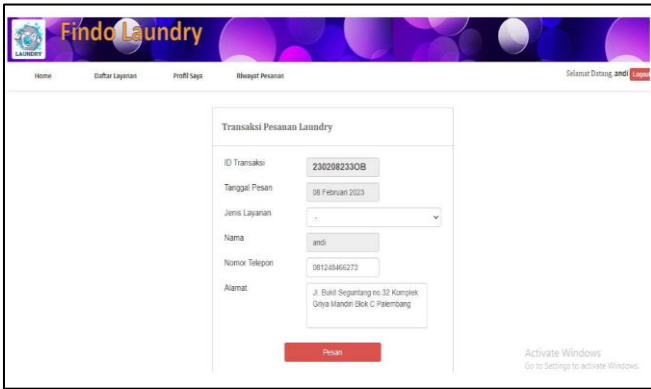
LAUNDRY

Findo Laundry

Home

Daftar Layanan

Profil Saya

Riwayat Pesanan

Selamat Datang, andi

Logout

Transaksi Pesanan Laundry

ID Transaksi

230208233OB

Tanggal Pesan

08 Februari 2023

Jenis Layanan

-

Nama

andi

Nomor Telepon

081248466273

Alamat

Jl. Bukit Seguntang no.32 Komplek Griya Mandiri Blok C Palembang

Pesan

Activate Windows
Go to Settings to activate Windows.